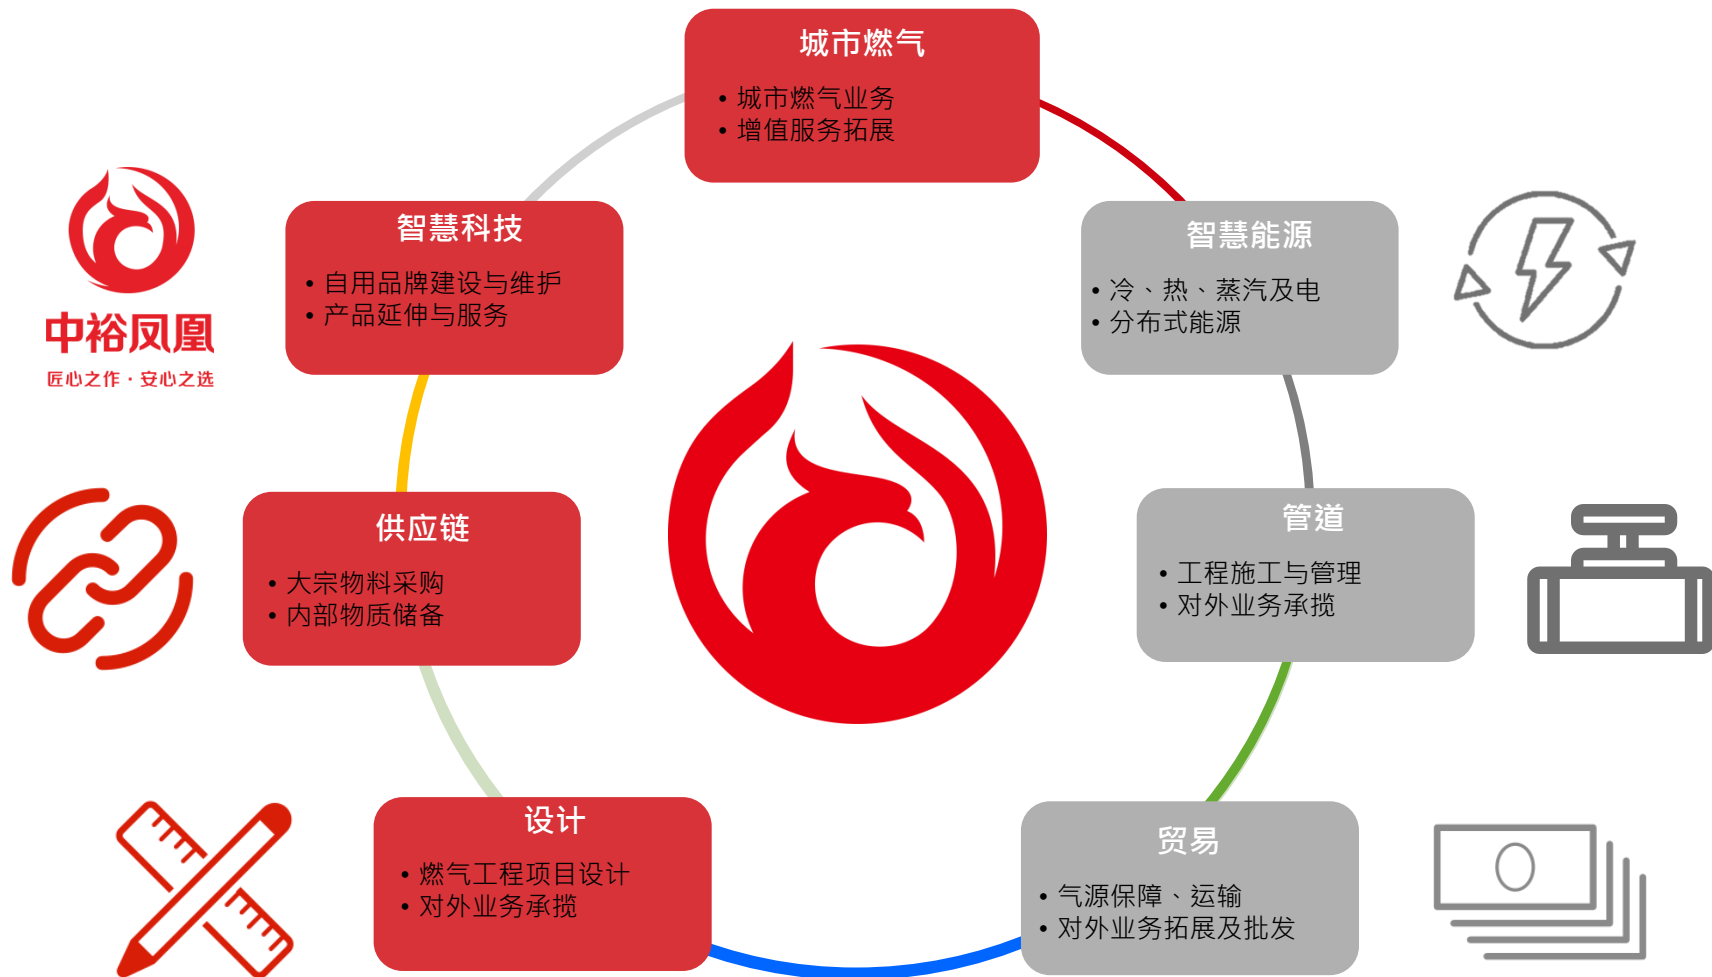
城市燃气
• 城市燃气业务
• 增值服务拓展

中裕凤凰
匠心之作 · 安心之选

智慧科技
• 自用品牌建设与维护
• 产品延伸与服务

智慧能源
• 冷、热、蒸汽及电
• 分布式能源

供应链
• 大宗物料采购
• 内部物质储备

管道
• 工程施工与管理
• 对外业务承揽

设计
• 燃气工程项目设计
• 对外业务承揽

贸易
• 气源保障、运输
• 对外业务拓展及批发